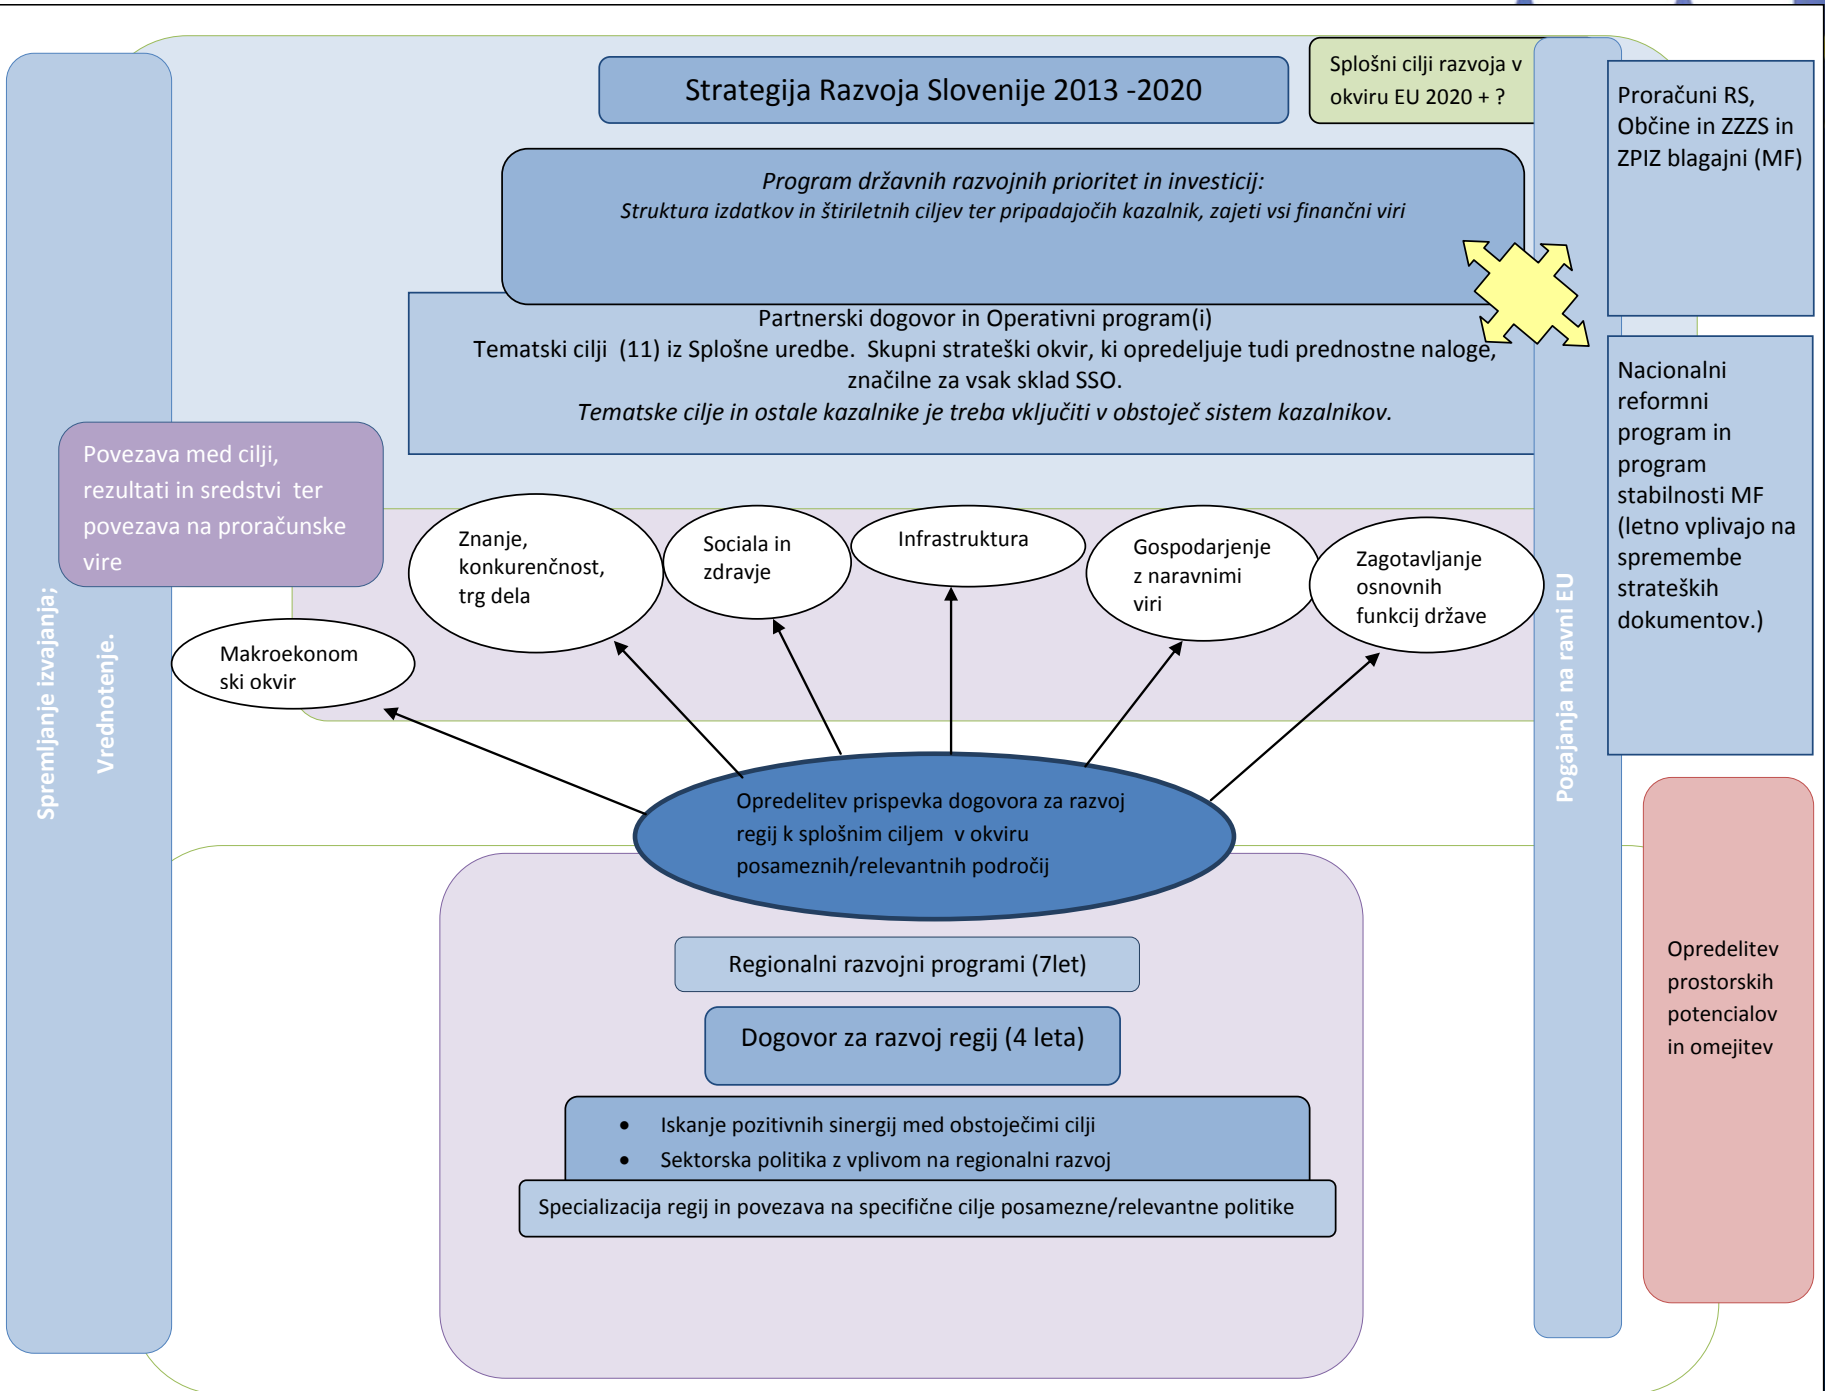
Strategija Razvoja Slovenije 2013 -2020

Splošni cilji razvoja v okviru EU 2020 + ?

Proračuni RS, Občine in ZZZS in ZPIZ blagajni (MF)

*Program državnih razvojnih prioritet in investicij:*
*Struktura izdatkov in štiriletnih ciljev ter pripadajočih kazalnik, zajeti vsi finančni viri*

Partnerski dogovor in Operativni program(i)
Tematski cilji (11) iz Splošne uredbe. Skupni strateški okvir, ki opredeljuje tudi prednostne naloge, značilne za vsak sklad SSO.
*Tematske cilje in ostale kazalnike je treba vključiti v obstoječ sistem kazalnikov.*

Nacionalni reformni program in program stabilnosti MF (letno vplivajo na spremembe strateških dokumentov.)

Povezava med cilji, rezultati in sredstvi ter povezava na proračunske vire

Znanje, konkurenčnost, trg dela

Sociala in zdravje

Infrastruktura

Gospodarjenje z naravnimi viri

Zagotavljanje osnovnih funkcij države

Makroekonomski okvir

Spremljanje izvajanja; Vrednotenje.

Pogajanja na ravni EU

Opredelitev prispevka dogovora za razvoj regij k splošnim ciljem v okviru posameznih/relevantnih področij

Regionalni razvojni programi (7let)

Dogovor za razvoj regij (4 leta)

• Iskanje pozitivnih sinergij med obstoječimi cilji
• Sektorska politika z vplivom na regionalni razvoj

Specializacija regij in povezava na specifične cilje posamezne/relevantne politike

Opredelitev prostorskih potencialov in omejitev